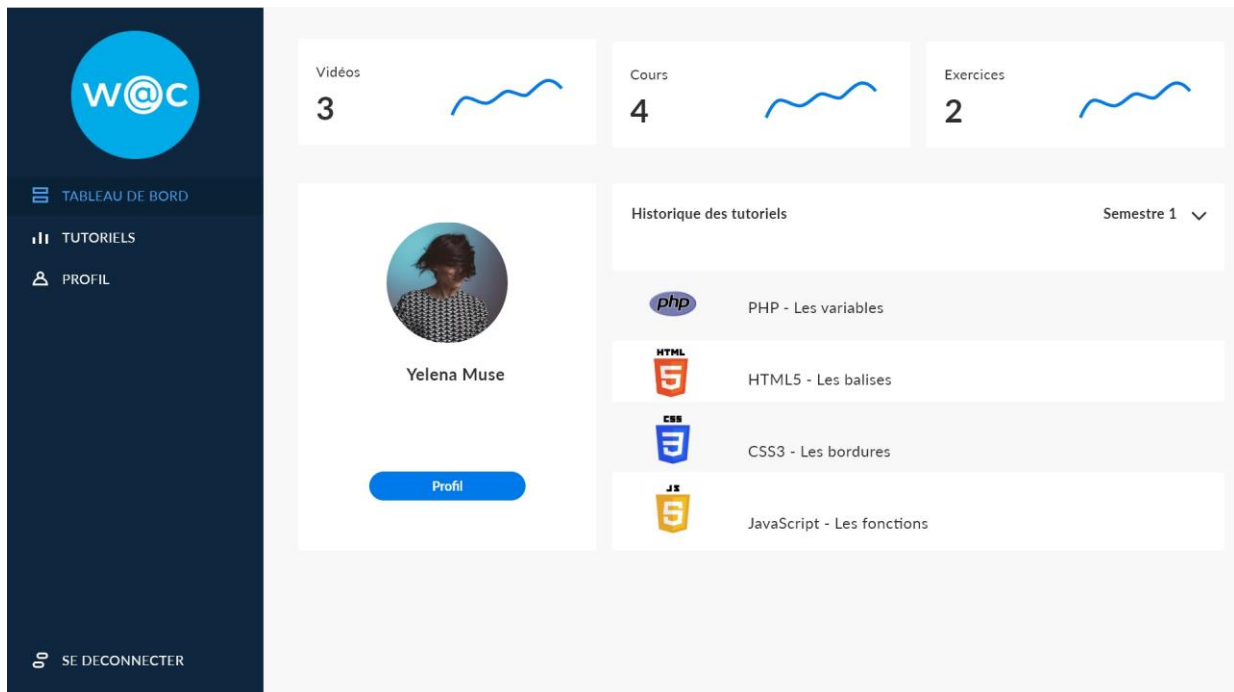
W@C

TABLEAU DE BORD
TUTORIELS
PROFIL

SE DECONNECTER

Vidéos
3

Cours
4

Exercices
2

Yelena Muse

Profil

Historique des tutoriels

Semestre 1

php
PHP - Les variables

HTML
5
HTML5 - Les balises

CSS
3
CSS3 - Les bordures

JS
5
JavaScript - Les fonctions